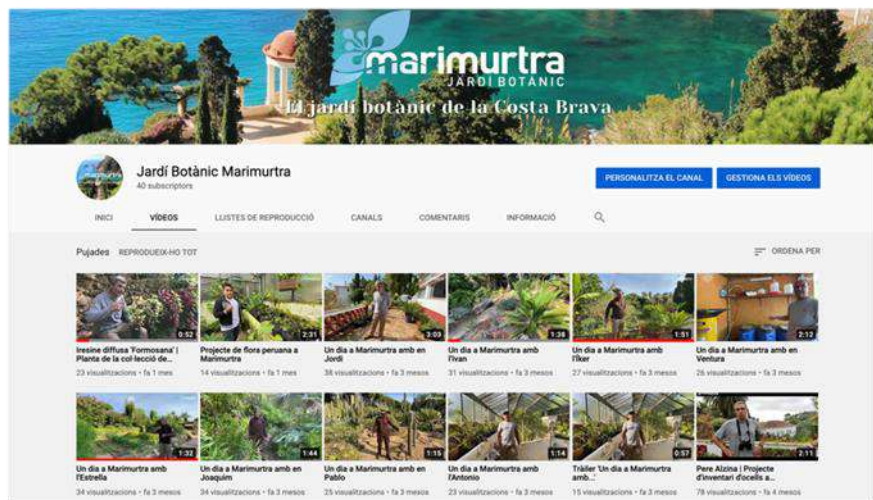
marimurtra
JARDÍ BOTÀNIC
El jardí botànic de la Costa Brava

Jardí Botànic Marimurtra
40 subscriptors

PERSONALITZA EL CANAL
GESTIONA ELS VÍDEOS

INICI
VÍDEOS
LLISTES DE REPRODUCCIÓ
CANALS
COMENTARIS
INFORMACIÓ

Pujades
REPRODUEIX-HO TOT
ORDENA PER

0:52
Iresine diffusa 'Formosana' | Planta de la col·lecció de...
23 visualitzacions • fa 1 mes

2:31
Projecte de flora peruana a Marimurtra
14 visualitzacions • fa 1 mes

3:03
Un dia a Marimurtra amb en Jordi
38 visualitzacions • fa 3 mesos

1:38
Un dia a Marimurtra amb l'Ivan
31 visualitzacions • fa 3 mesos

1:51
Un dia a Marimurtra amb l'Iker
27 visualitzacions • fa 3 mesos

2:12
Un dia a Marimurtra amb en Ventura
26 visualitzacions • fa 3 mesos

1:32
Un dia a Marimurtra amb l'Estrella
34 visualitzacions • fa 3 mesos

1:44
Un dia a Marimurtra amb en Joaquim
34 visualitzacions • fa 3 mesos

1:15
Un dia a Marimurtra amb en Pablo
25 visualitzacions • fa 3 mesos

1:14
Un dia a Marimurtra amb l'Antonio
23 visualitzacions • fa 3 mesos

0:57
Tràiler 'Un dia a Marimurtra amb...'
15 visualitzacions • fa 3 mesos

2:11
Pere Alzina | Projecte d'inventari d'ocells a...
78 visualitzacions • fa 4 mesos